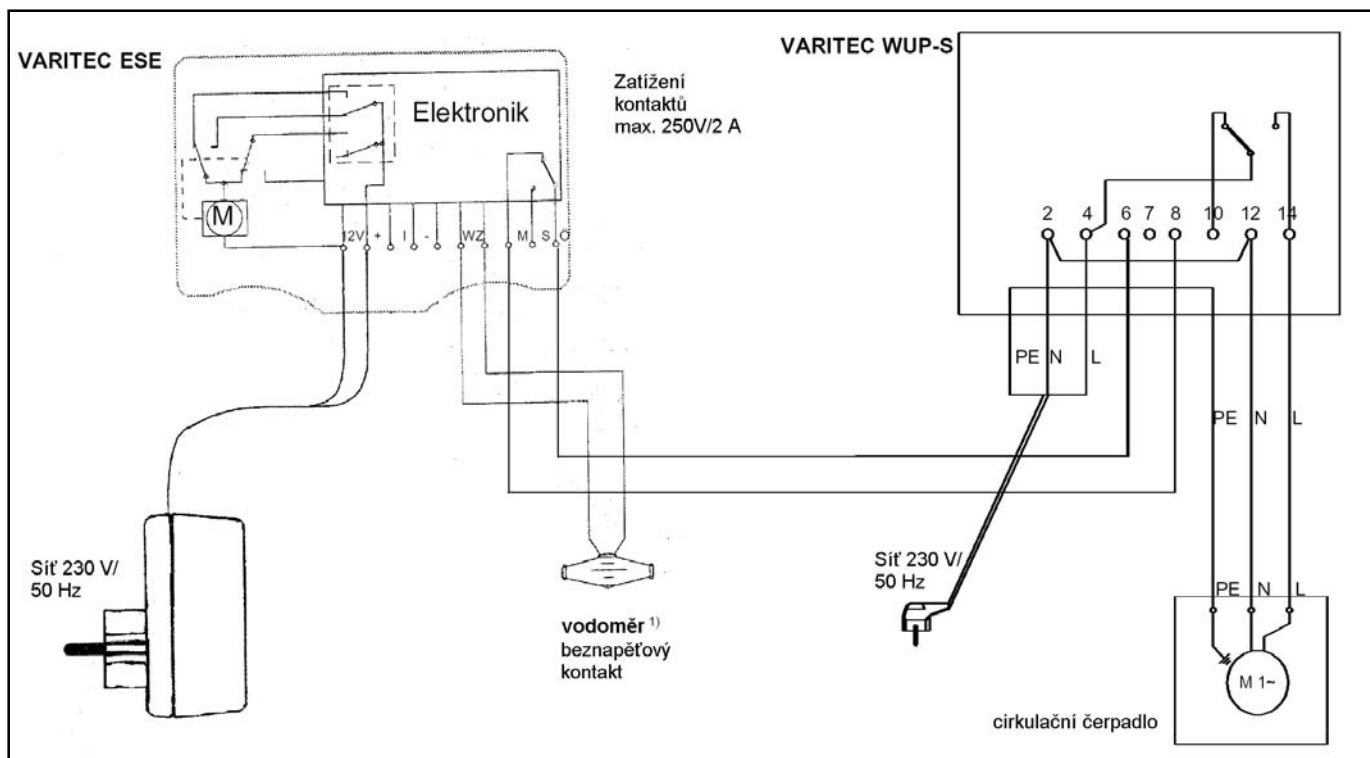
VARITEC ESE

Elektronik

M

12V + I - WZ M S Ö

Zatížení kontaktů max. 250V/2 A

VARITEC WUP-S

2 4 6 7 8 10 12 14

PE N L

PE N L

Síť 230 V/ 50 Hz

vodoměr $^{1)}$ beznapěťový kontakt

Síť 230 V/ 50 Hz

PE N L

M 1~

cirkulační čerpadlo